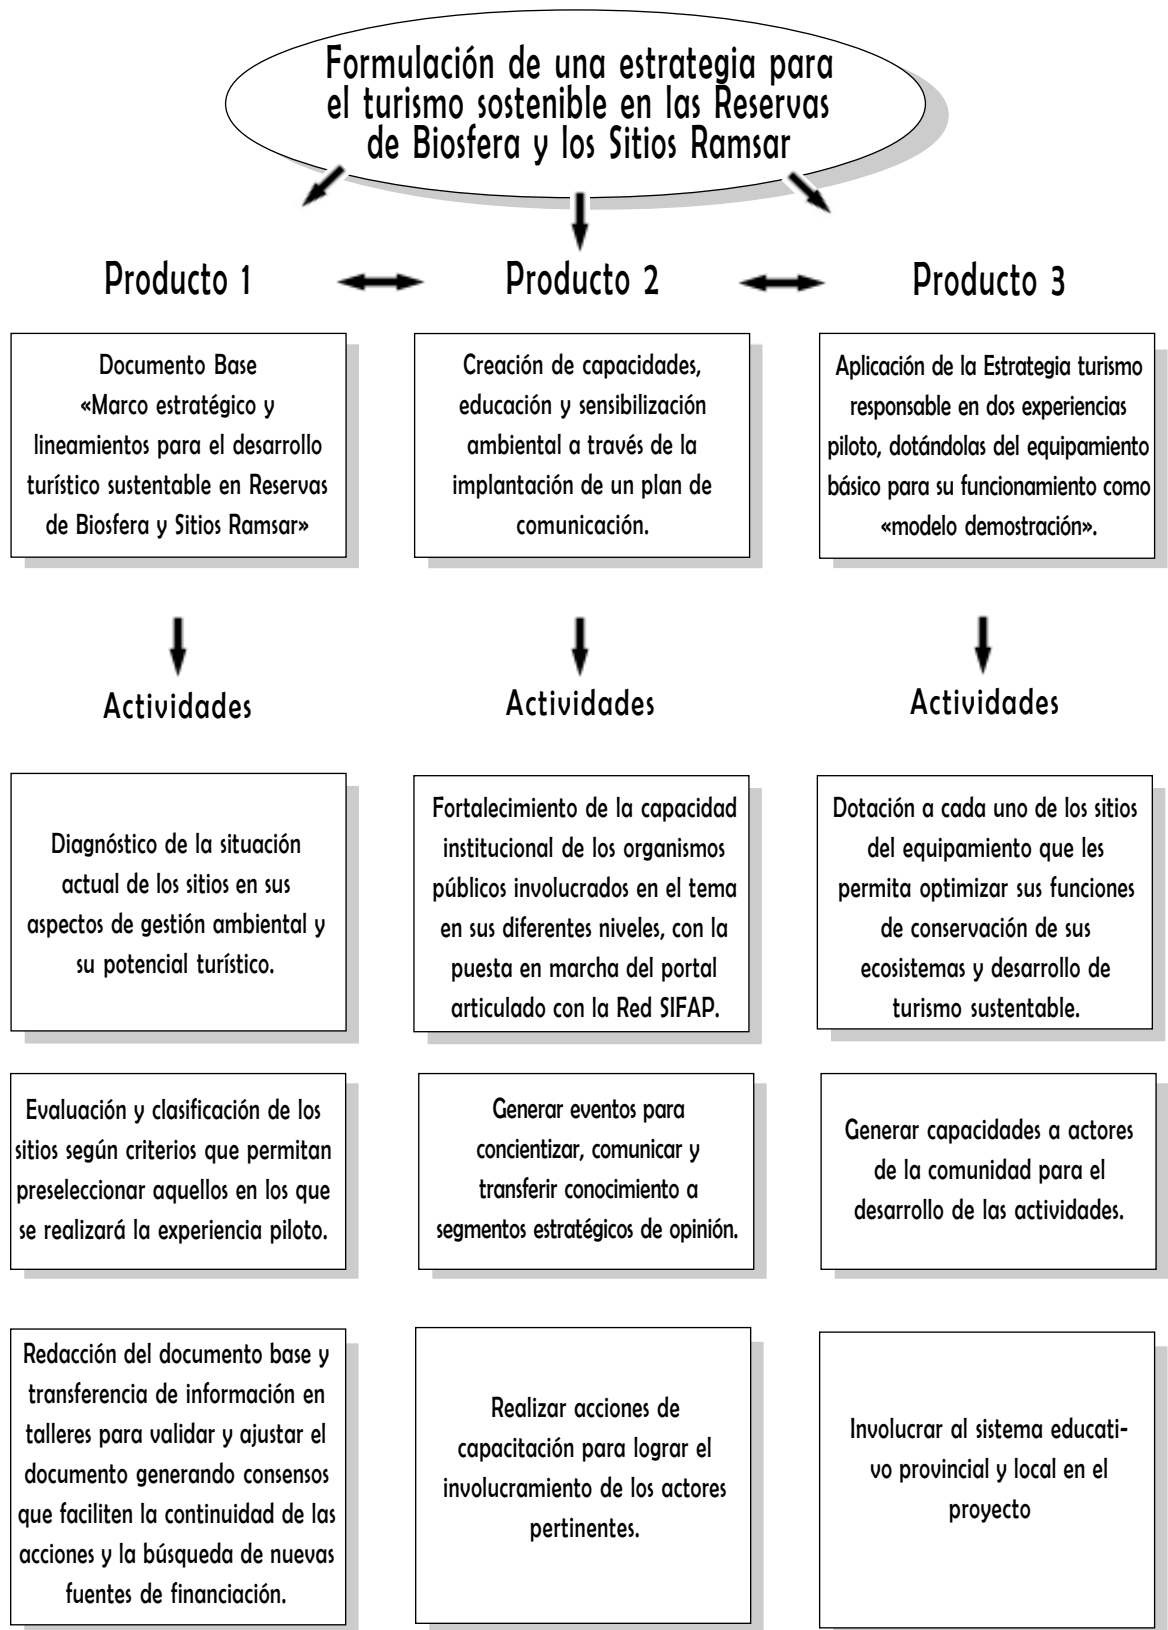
Formulación de una estrategia para el turismo sostenible en las Reservas de Biosfera y los Sitios Ramsar

Producto 1

Producto 2

Producto 3

Documento Base «Marco estratégico y lineamientos para el desarrollo turístico sustentable en Reservas de Biosfera y Sitios Ramsar»

Creación de capacidades, educación y sensibilización ambiental a través de la implantación de un plan de comunicación.

Aplicación de la Estrategia turismo responsable en dos experiencias piloto, dotándolas del equipamiento básico para su funcionamiento como «modelo demostración».

Actividades

Actividades

Actividades

Diagnóstico de la situación actual de los sitios en sus aspectos de gestión ambiental y su potencial turístico.

Fortalecimiento de la capacidad institucional de los organismos públicos involucrados en el tema en sus diferentes niveles, con la puesta en marcha del portal articulado con la Red SIFAP.

Dotación a cada uno de los sitios del equipamiento que les permita optimizar sus funciones de conservación de sus ecosistemas y desarrollo de turismo sustentable.

Evaluación y clasificación de los sitios según criterios que permitan preseleccionar aquellos en los que se realizará la experiencia piloto.

Generar eventos para concientizar, comunicar y transferir conocimiento a segmentos estratégicos de opinión.

Generar capacidades a actores de la comunidad para el desarrollo de las actividades.

Redacción del documento base y transferencia de información en talleres para validar y ajustar el documento generando consensos que faciliten la continuidad de las acciones y la búsqueda de nuevas fuentes de financiación.

Realizar acciones de capacitación para lograr el involucramiento de los actores pertinentes.

Involucrar al sistema educativo provincial y local en el proyecto